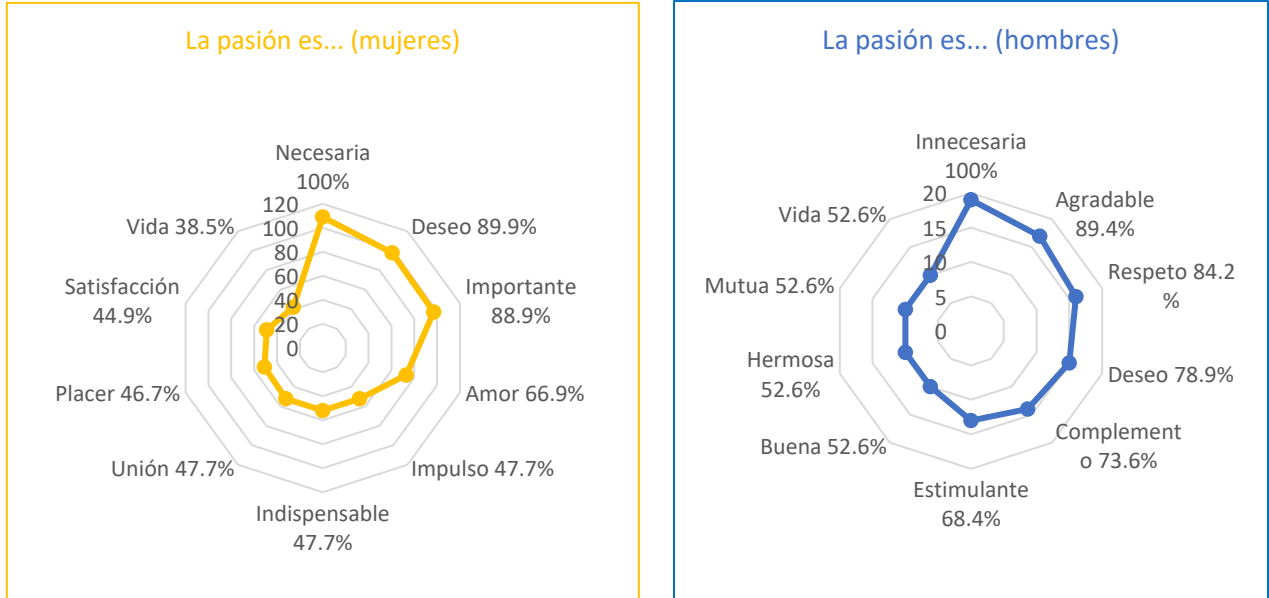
La pasión es... (mujeres)

Necesaria 100%
Deseo 89.9%
Importante 88.9%
Amor 66.9%
Impulso 47.7%
Indispensable 47.7%
Unión 47.7%
Placer 46.7%
Satisfacción 44.9%
Vida 38.5%

120
100
80
60
40
20
0

La pasión es... (hombres)

Innecesaria 100%
Agradable 89.4%
Respeto 84.2 %
Deseo 78.9%
Complemento 73.6%
Estimulante 68.4%
Buena 52.6%
Hermosa 52.6%
Mutua 52.6%
Vida 52.6%

20
15
10
5
0